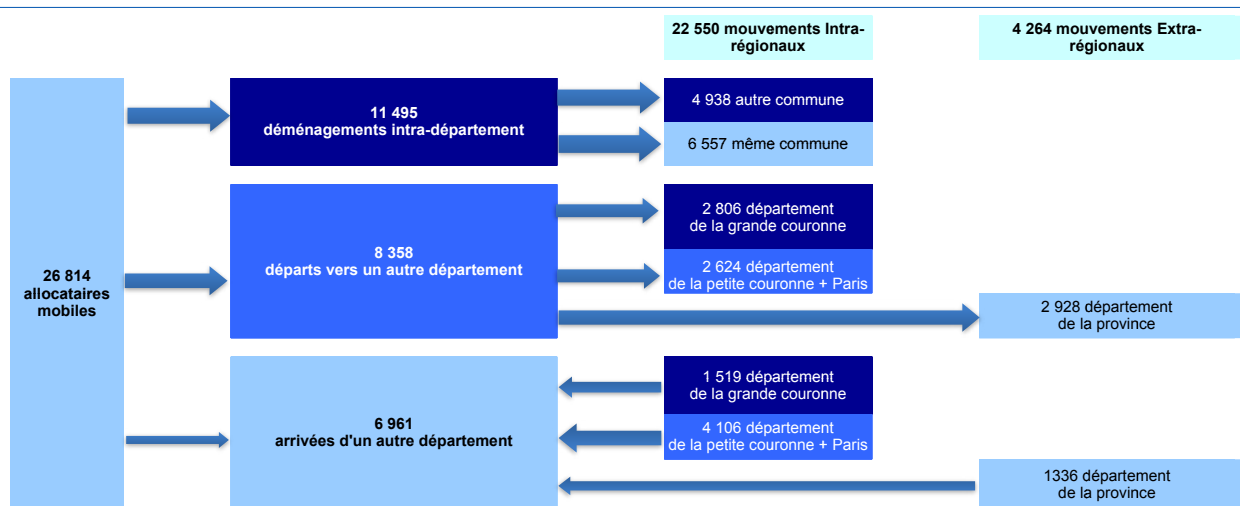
22 550 mouvements Intra-régionaux

4 264 mouvements Extra-régionaux

26 814 allocataires mobiles

11 495
déménagements intra-département

4 938 autre commune

6 557 même commune

8 358
départs vers un autre département

2 806 département de la grande couronne

2 624 département de la petite couronne + Paris

2 928 département de la province

6 961
arrivées d'un autre département

1 519 département de la grande couronne

4 106 département de la petite couronne + Paris

1336 département de la province